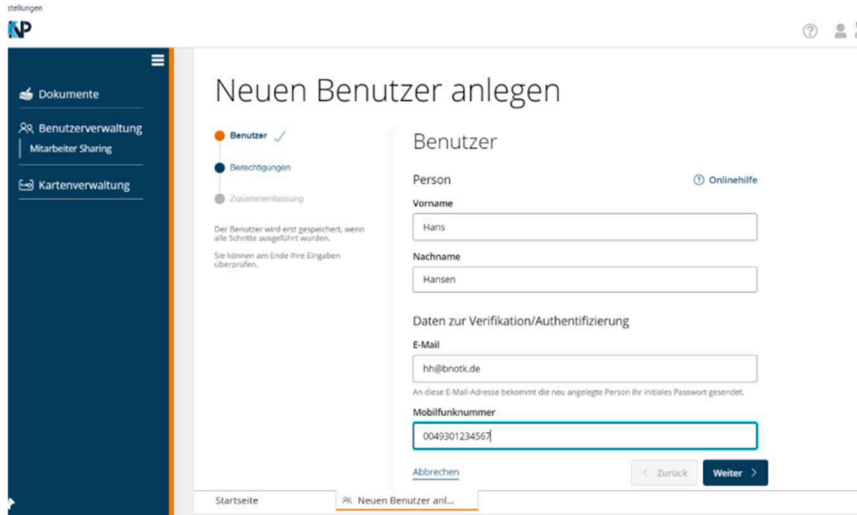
stellungen

NP

Dokumente

Benutzerverwaltung

Mitarbeiter Sharing

Kartenverwaltung

Neuen Benutzer anlegen

Benutzer ✓

Berechtigungen

Zusammenfassung

Der Benutzer wird erst gespeichert, wenn alle Schritte ausgeführt wurden.

Sie können am Ende Ihre Eingaben überprüfen.

Benutzer

Person

Onlinehilfe

Vorname

Hans

Nachname

Hansen

Daten zur Verifikation/Authentifizierung

E-Mail

hh@bnotk.de

An diese E-Mail-Adresse bekommt die neu angelegte Person ihr initiales Passwort gesendet.

Mobilfunknummer

0049301234567

Abbrechen

< Zurück

Weiter >

Startseite

Neuen Benutzer anl...